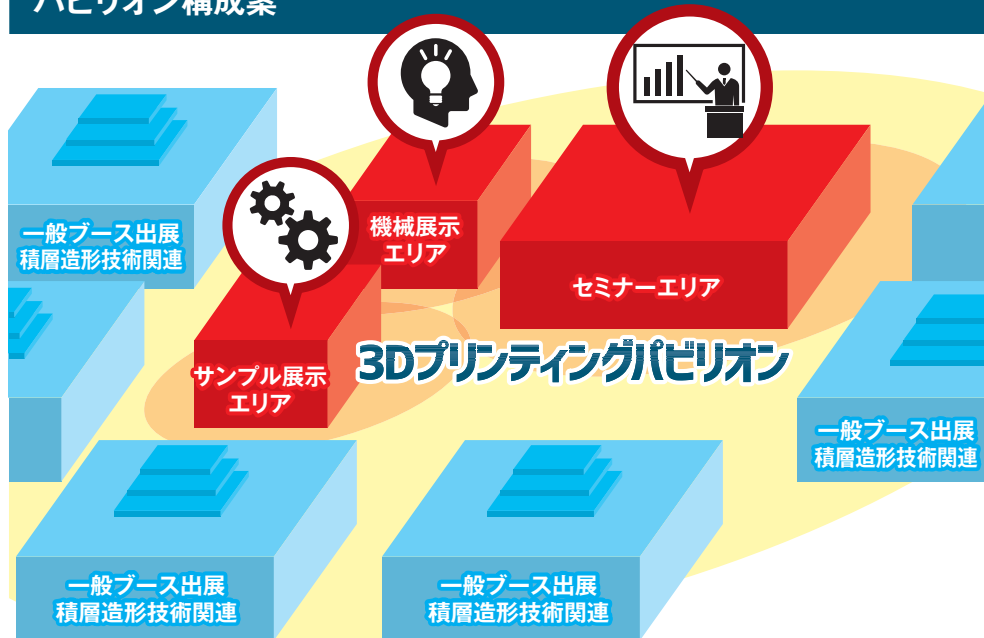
パビリオン構成案

一般ブース出展
積層造形技術関連

機械展示
エリア

セミナーエリア

サンプル展示
エリア

3Dプリンティングパビリオン

一般ブース出展
積層造形技術関連

一般ブース出展
積層造形技術関連

一般ブース出展
積層造形技術関連